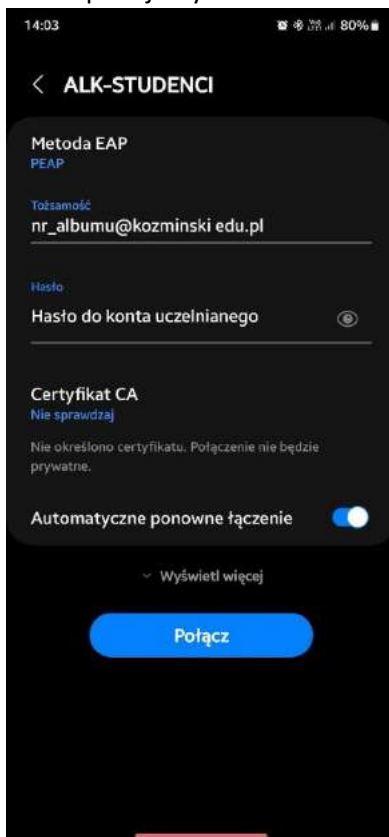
14:03

80%

< ALK-STUDENCI

Metoda EAP
PEAP

Tożsamość
nr_albumu@kozminski edu.pl

Hasło
Hasło do konta uczelnianego

Certyfikat CA
Nie sprawdzaj

Nie określono certyfikatu. Połączenie nie będzie prywatne.

Automatyczne ponowne łączenie

Wyświetl więcej

Połącz